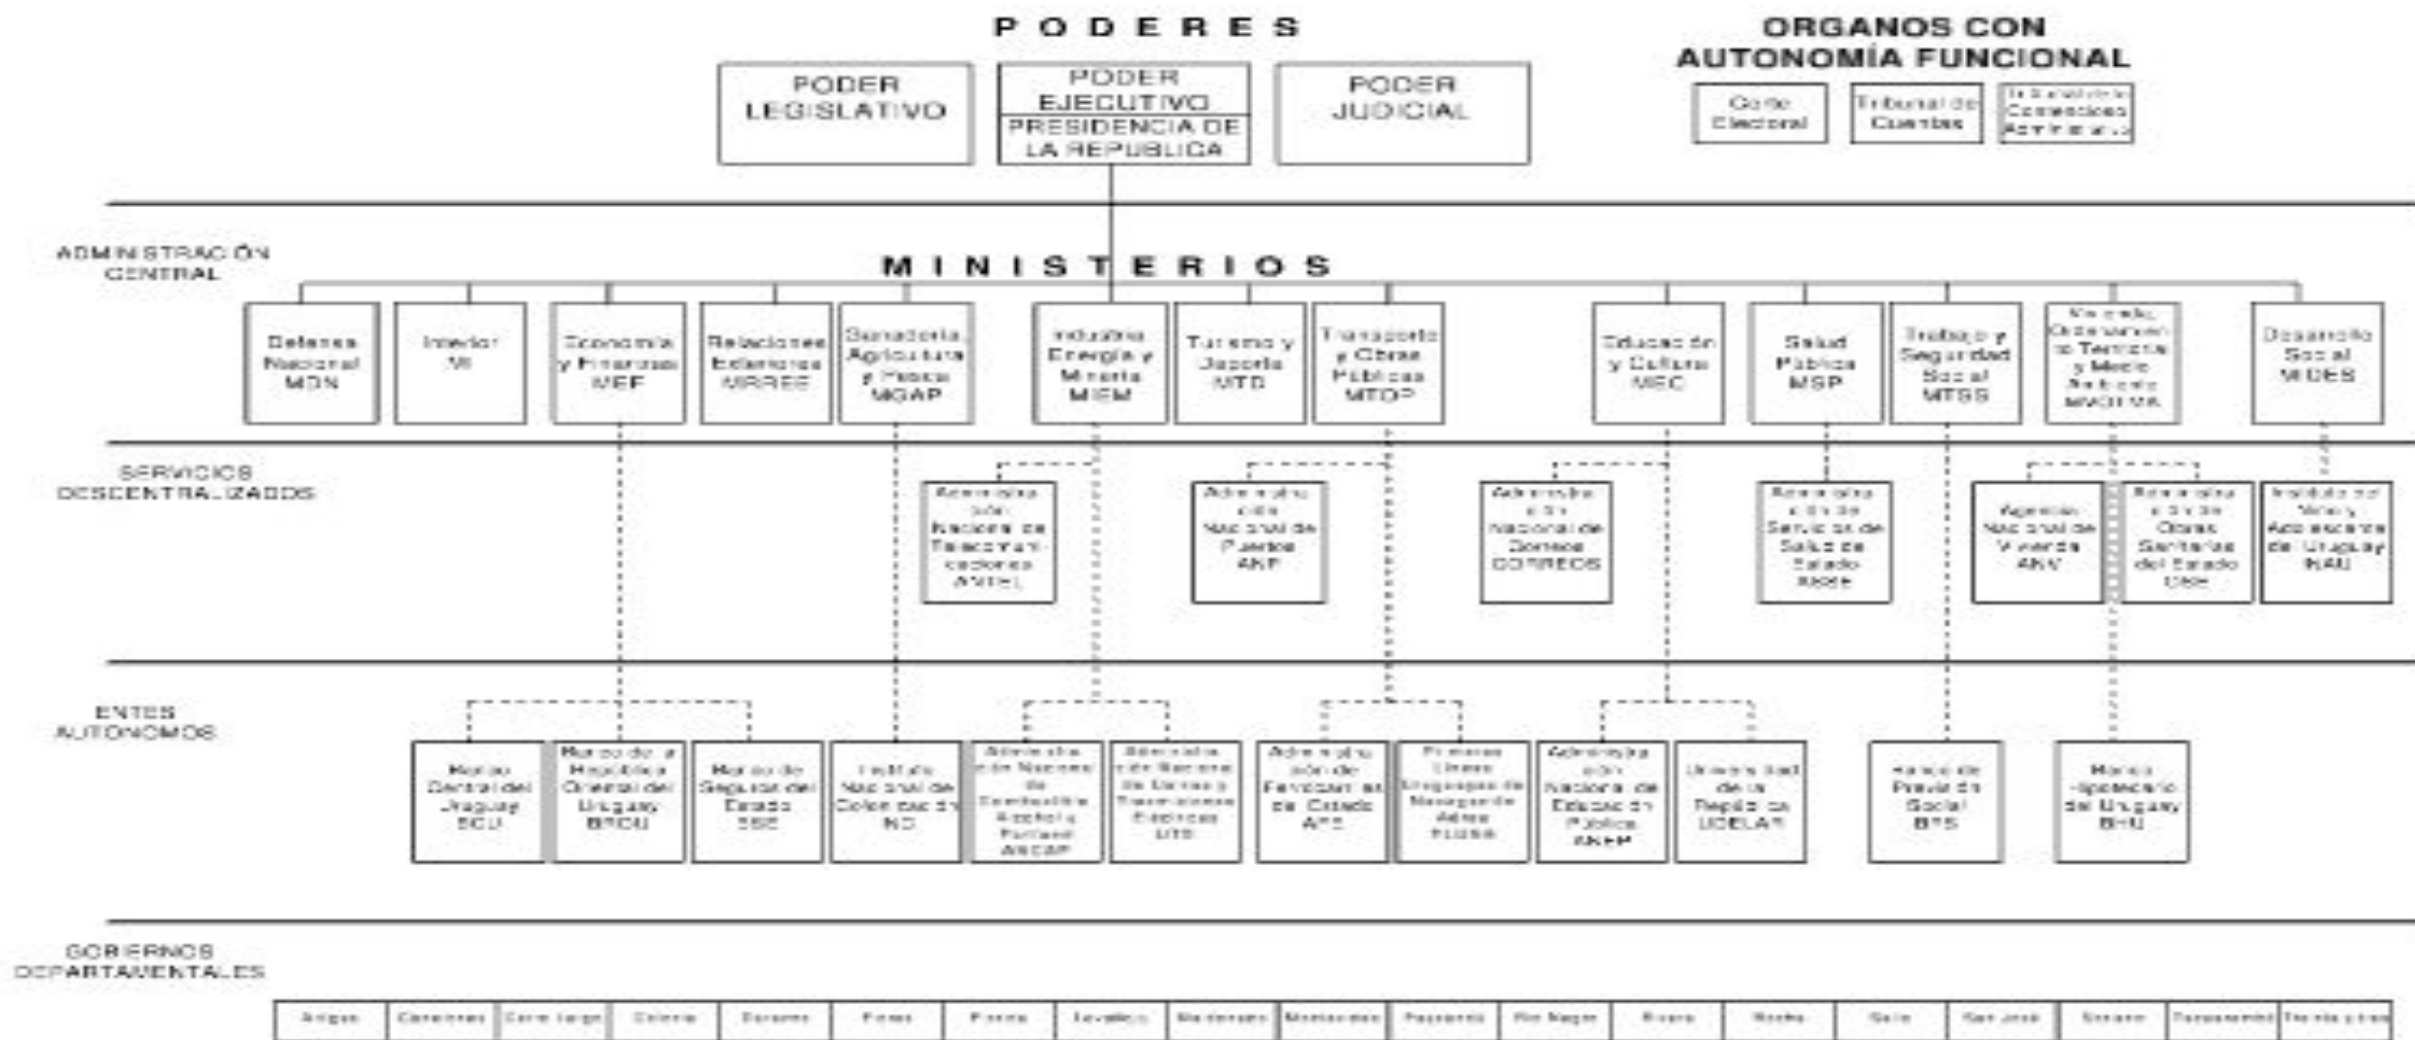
PODERES

PODER LEGISLATIVO

PODER EJECUTIVO
PRESIDENCIA DE LA REPUBLICA

PODER JUDICIAL

ORGANOS CON AUTONOMÍA FUNCIONAL

Corte Electoral

Tribunal de Cuentas

Tribunal de lo Contencioso Administrativo

ADMINISTRACIÓN CENTRAL

MINISTERIOS

Defensa Nacional MDN

Interior MI

Economía y Finanzas MEF

Relaciones Exteriores MRREE

Ganadería Agricultura y Pesca MGAP

Industria Energía y Minería MIEM

Turismo y Deporte MTD

Transporte y Obras Públicas MTOP

Educación y Cultura MEC

Salud Pública MSP

Trabajo y Seguridad Social MTSS

Vivienda, Ordenamiento Territorial y Medio Ambiente MVOTMA

Desarrollo Social MIDES

SERVICIOS DESCENTRALIZADOS

Administración Nacional de Telecomunicaciones ANTEL

Administración Nacional de Puertos ANP

Administración Nacional de Correos CORREOS

Administración de Servicios de Salud del Estado ASSE

Agencia Nacional de Vivienda ANV

Administración de Obras Sanitarias del Estado OSE

Instituto del Niño y Adolescente de Uruguay INAU

ENTES AUTONOMOS

Banco Central del Uruguay BCU

Banco de la República Oriental del Uruguay BROU

Banco de Seguros del Estado BSE

Instituto Nacional de Colonización INC

Administración Nacional de Combustibles Alcohol y Portland ANCAP

Administración Nacional de Usinas y Transmisiones Eléctricas UTE

Administración de Ferrocarriles del Estado AFE

Primeras Líneas Uruguayas de Navegación Aérea PLUNA

Administración Nacional de Educación Pública ANEP

Universidad de la República UDELAR

Banco de Previsión Social BPS

Banco Hipotecario del Uruguay BHU

GOBIERNOS DEPARTAMENTALES

| Artigas | Canelones | Cerro Largo | Colonia | Durazno | Flores | Florida | Lavalleja | Maldonado | Montevideo | Paysandú | Río Negro | Rivera | Rocha | Salto | San José | Soriano | Tacuarembó | Treinta y tres |